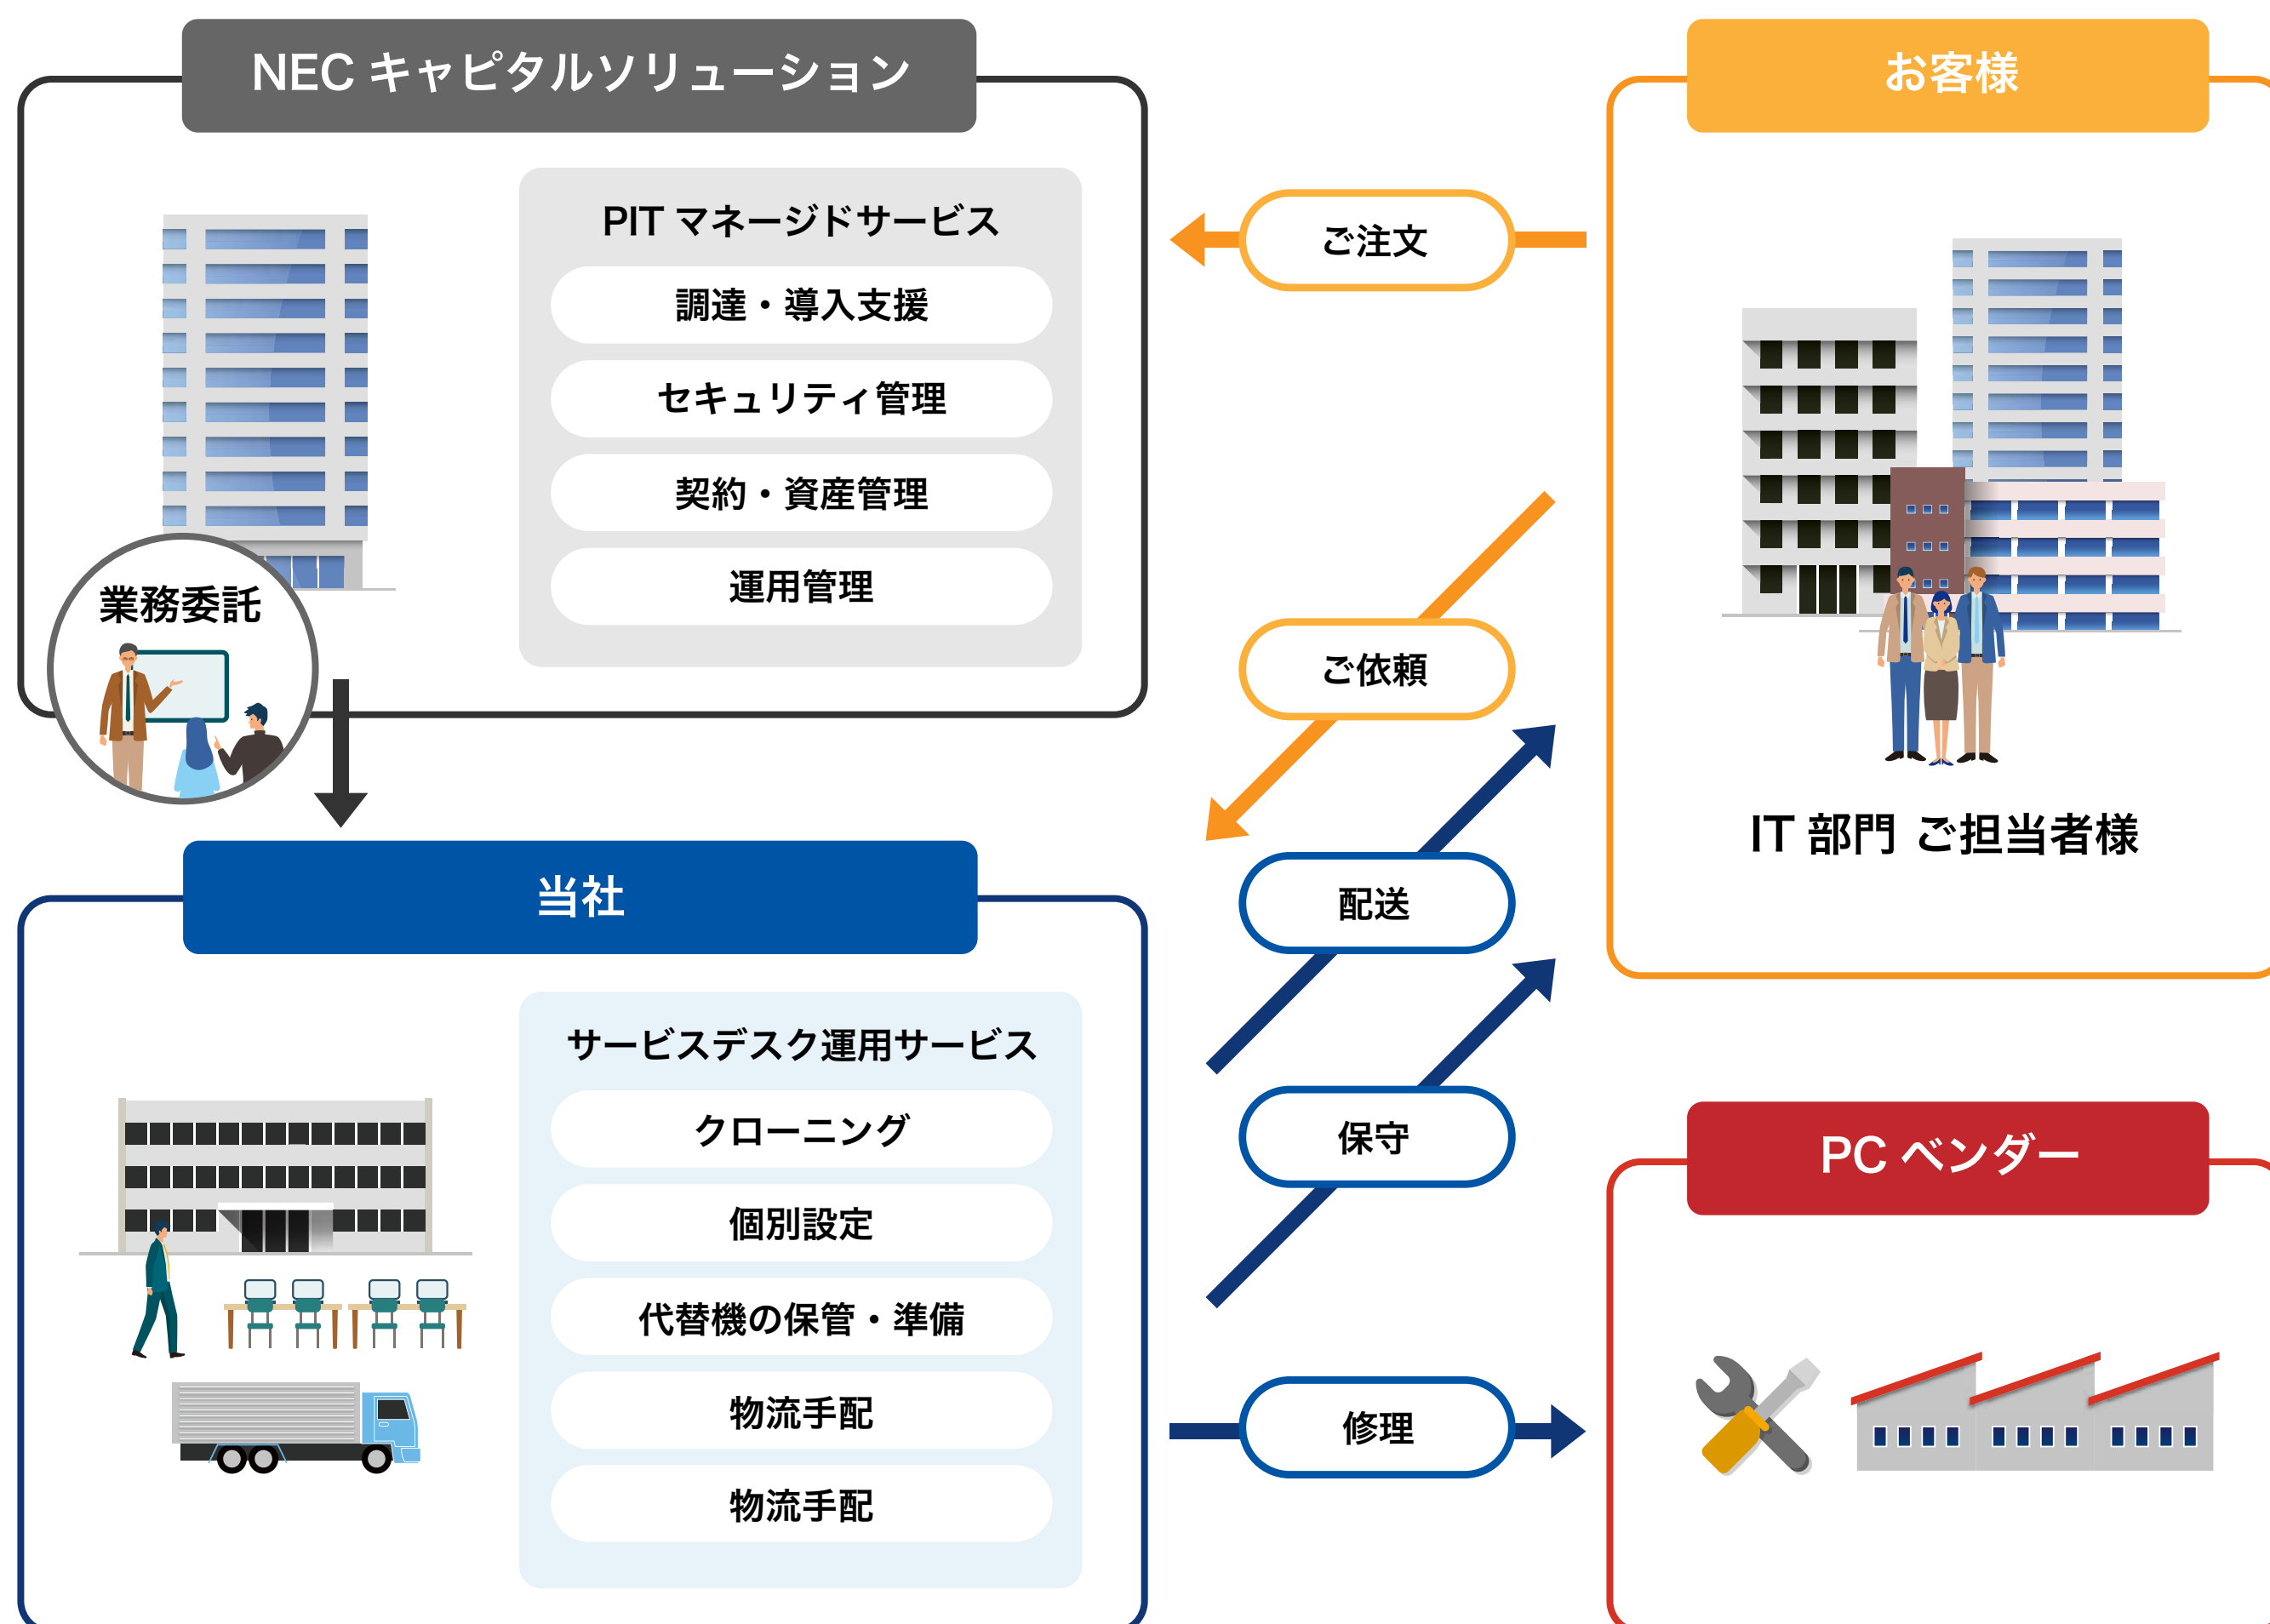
NEC キャピタルソリューション

PIT マネージドサービス

調達・導入支援

セキュリティ管理

契約・資産管理

運用管理

業務委託

お客様

ご注文

ご依頼

配送

保守

修理

IT 部門 ご担当者様

当社

サービスデスク運用サービス

クローニング

個別設定

代替機の保管・準備

物流手配

物流手配

PC ベンダー